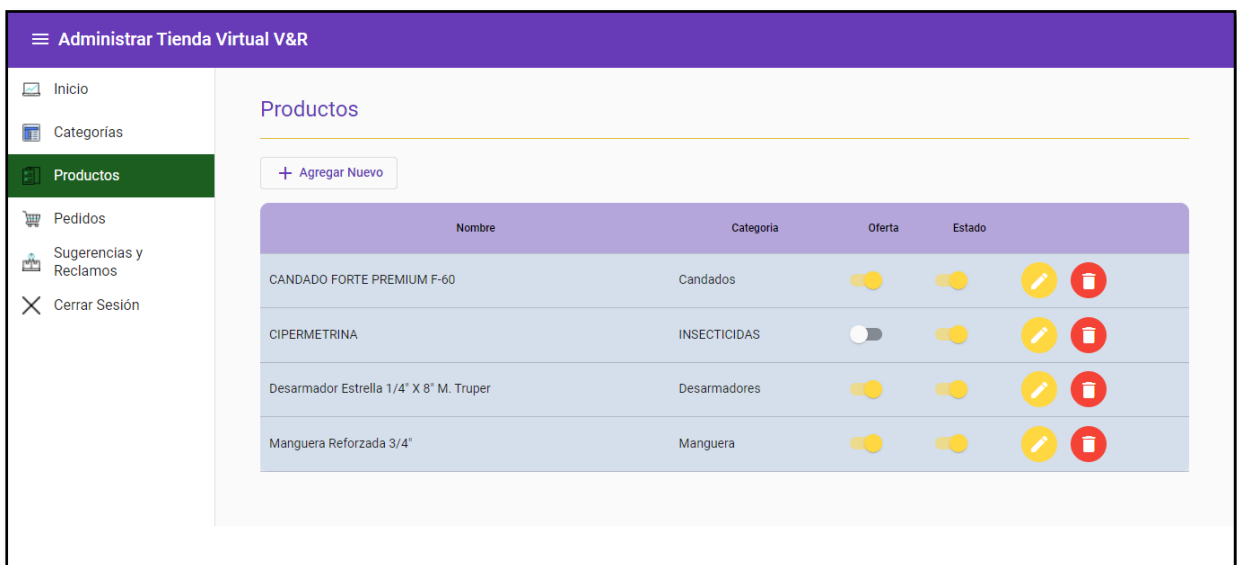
≡ Administrar Tienda Virtual V&R

Inicio
Categorías
Productos
Pedidos
Sugerencias y Reclamos
Cerrar Sesión

Productos

+ Agregar Nuevo

| Nombre | Categoria | Oferta | Estado | |
|---|---|---|---|---|
| CANDADO FORTE PREMIUM F-60 | Candados | | | |
| CIPERMETRINA | INSECTICIDAS | | | |
| Desarmador Estrella 1/4" X 8" M. Truper | Desarmadores | | | |
| Manguera Reforzada 3/4" | Manguera | | | |